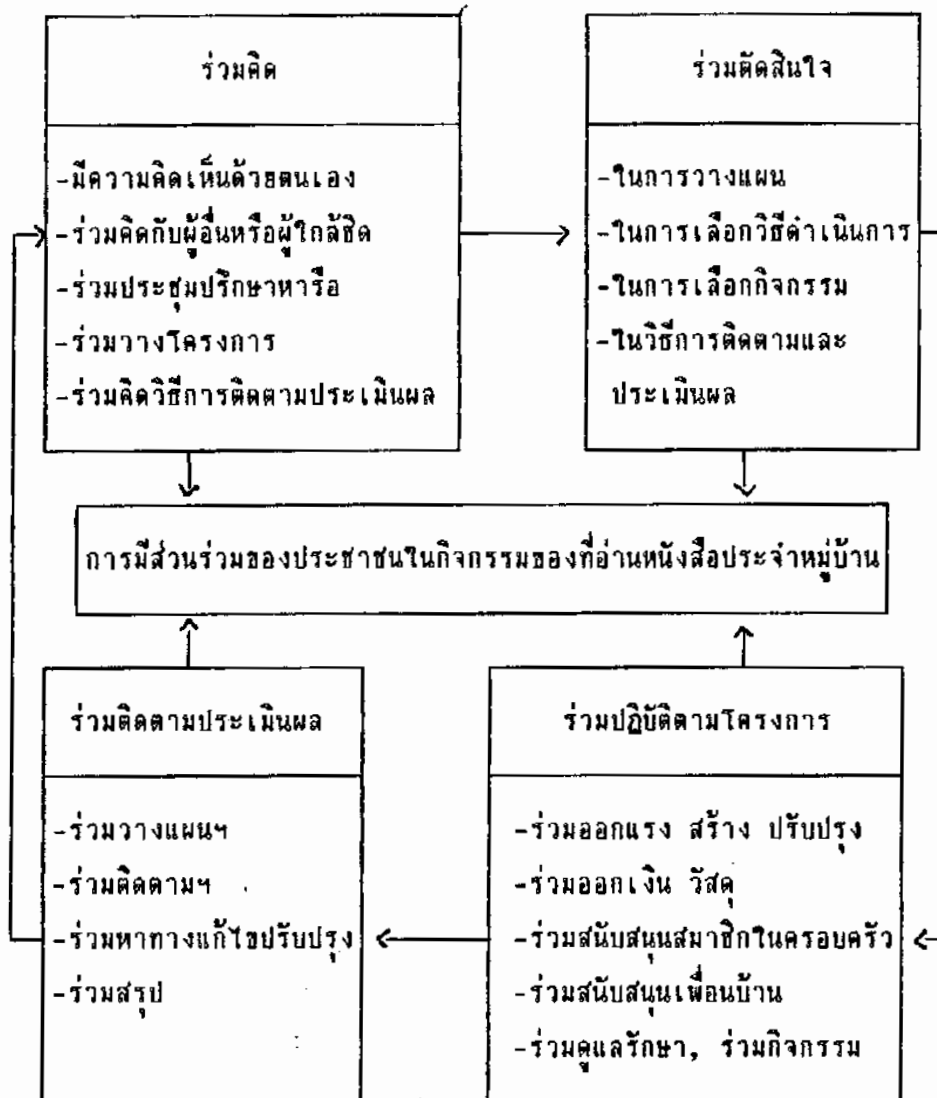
ร่วมคิด

-มีความคิดเห็นด้วยตนเอง
-ร่วมคิดกับผู้อื่นหรือผู้ใกล้ชิด
-ร่วมประชุมปรึกษาหารือ
-ร่วมวางโครงการ
-ร่วมคิดวิธีการติดตามประเมินผล

ร่วมตัดสินใจ

-ในการวางแผน
-ในการเลือกวิธีดำเนินการ
-ในการเลือกกิจกรรม
-ในวิธีการติดตามและประเมินผล

การมีส่วนร่วมของประชาชนในกิจกรรมของที่อ่านหนังสือประจำหมู่บ้าน

ร่วมติดตามประเมินผล

-ร่วมวางแผนฯ
-ร่วมติดตามฯ
-ร่วมหาทางแก้ไขปรับปรุง
-ร่วมสรุป

ร่วมปฏิบัติตามโครงการ

-ร่วมออกแรง สร้าง ปรับปรุง
-ร่วมออกเงิน วัสดุ
-ร่วมสนับสนุนสมาชิกในครอบครัว
-ร่วมสนับสนุนเพื่อนบ้าน
-ร่วมดูแลรักษา, ร่วมกิจกรรม